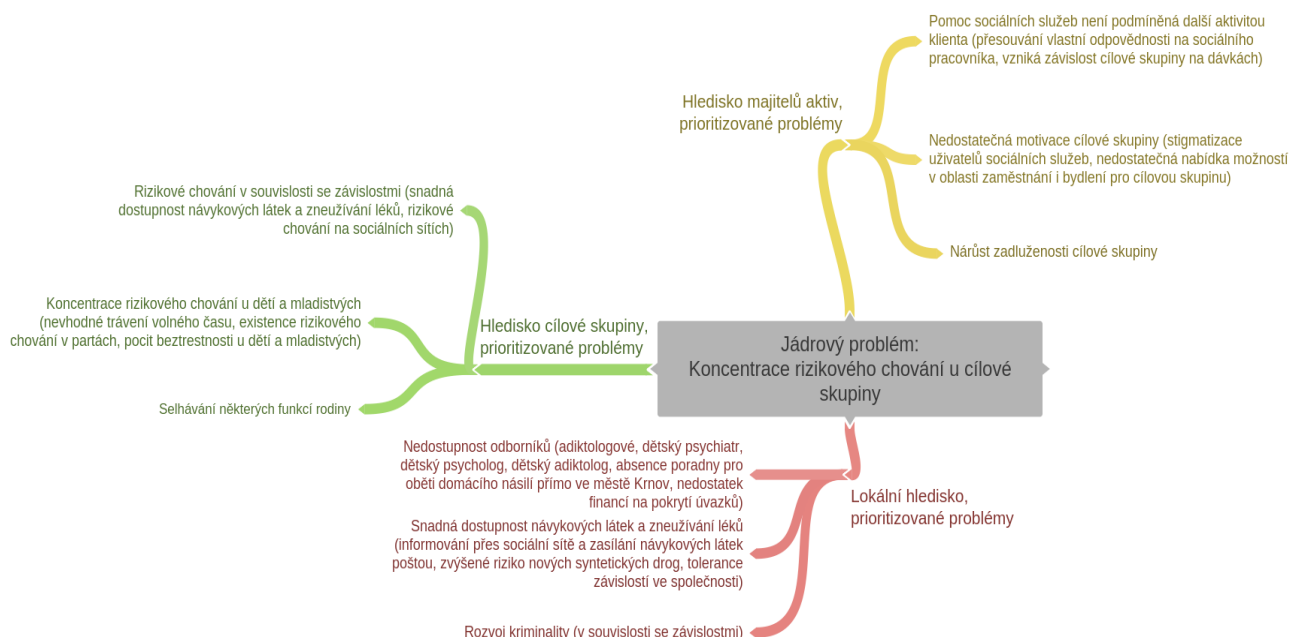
Jádrový problém:
Koncentrace rizikového chování u cílové skupiny

Hledisko majitelů aktiv, prioritizované problémy

Pomoc sociálních služeb není podmíněná další aktivitou klienta (přesouvání vlastní odpovědnosti na sociálního pracovníka, vzniká závislost cílové skupiny na dávkách)

Nedostatečná motivace cílové skupiny (stigmatizace uživatelů sociálních služeb, nedostatečná nabídka možností v oblasti zaměstnání i bydlení pro cílovou skupinu)

Nárůst zadluženosti cílové skupiny

Hledisko cílové skupiny, prioritizované problémy

Rizikové chování v souvislosti se závislostmi (snadná dostupnost návykových látek a zneužívání léků, rizikové chování na sociálních sítích)

Koncentrace rizikového chování u dětí a mladistvých (nevhodné trávení volného času, existence rizikového chování v partách, pocit beztrestnosti u dětí a mladistvých)

Selhávání některých funkcí rodiny

Lokální hledisko, prioritizované problémy

Nedostupnost odborníků (adiktologové, dětský psychiatr, dětský psycholog, dětský adiktolog, absence poradny pro oběti domácího násilí přímo ve městě Krnov, nedostatek financí na pokrytí úvazků)

Snadná dostupnost návykových látek a zneužívání léků (informování přes sociální sítě a zasílání návykových látek poštou, zvýšené riziko nových syntetických drog, tolerance závislostí ve společnosti)

Rozvoj kriminality (v souvislosti se závislostmi)